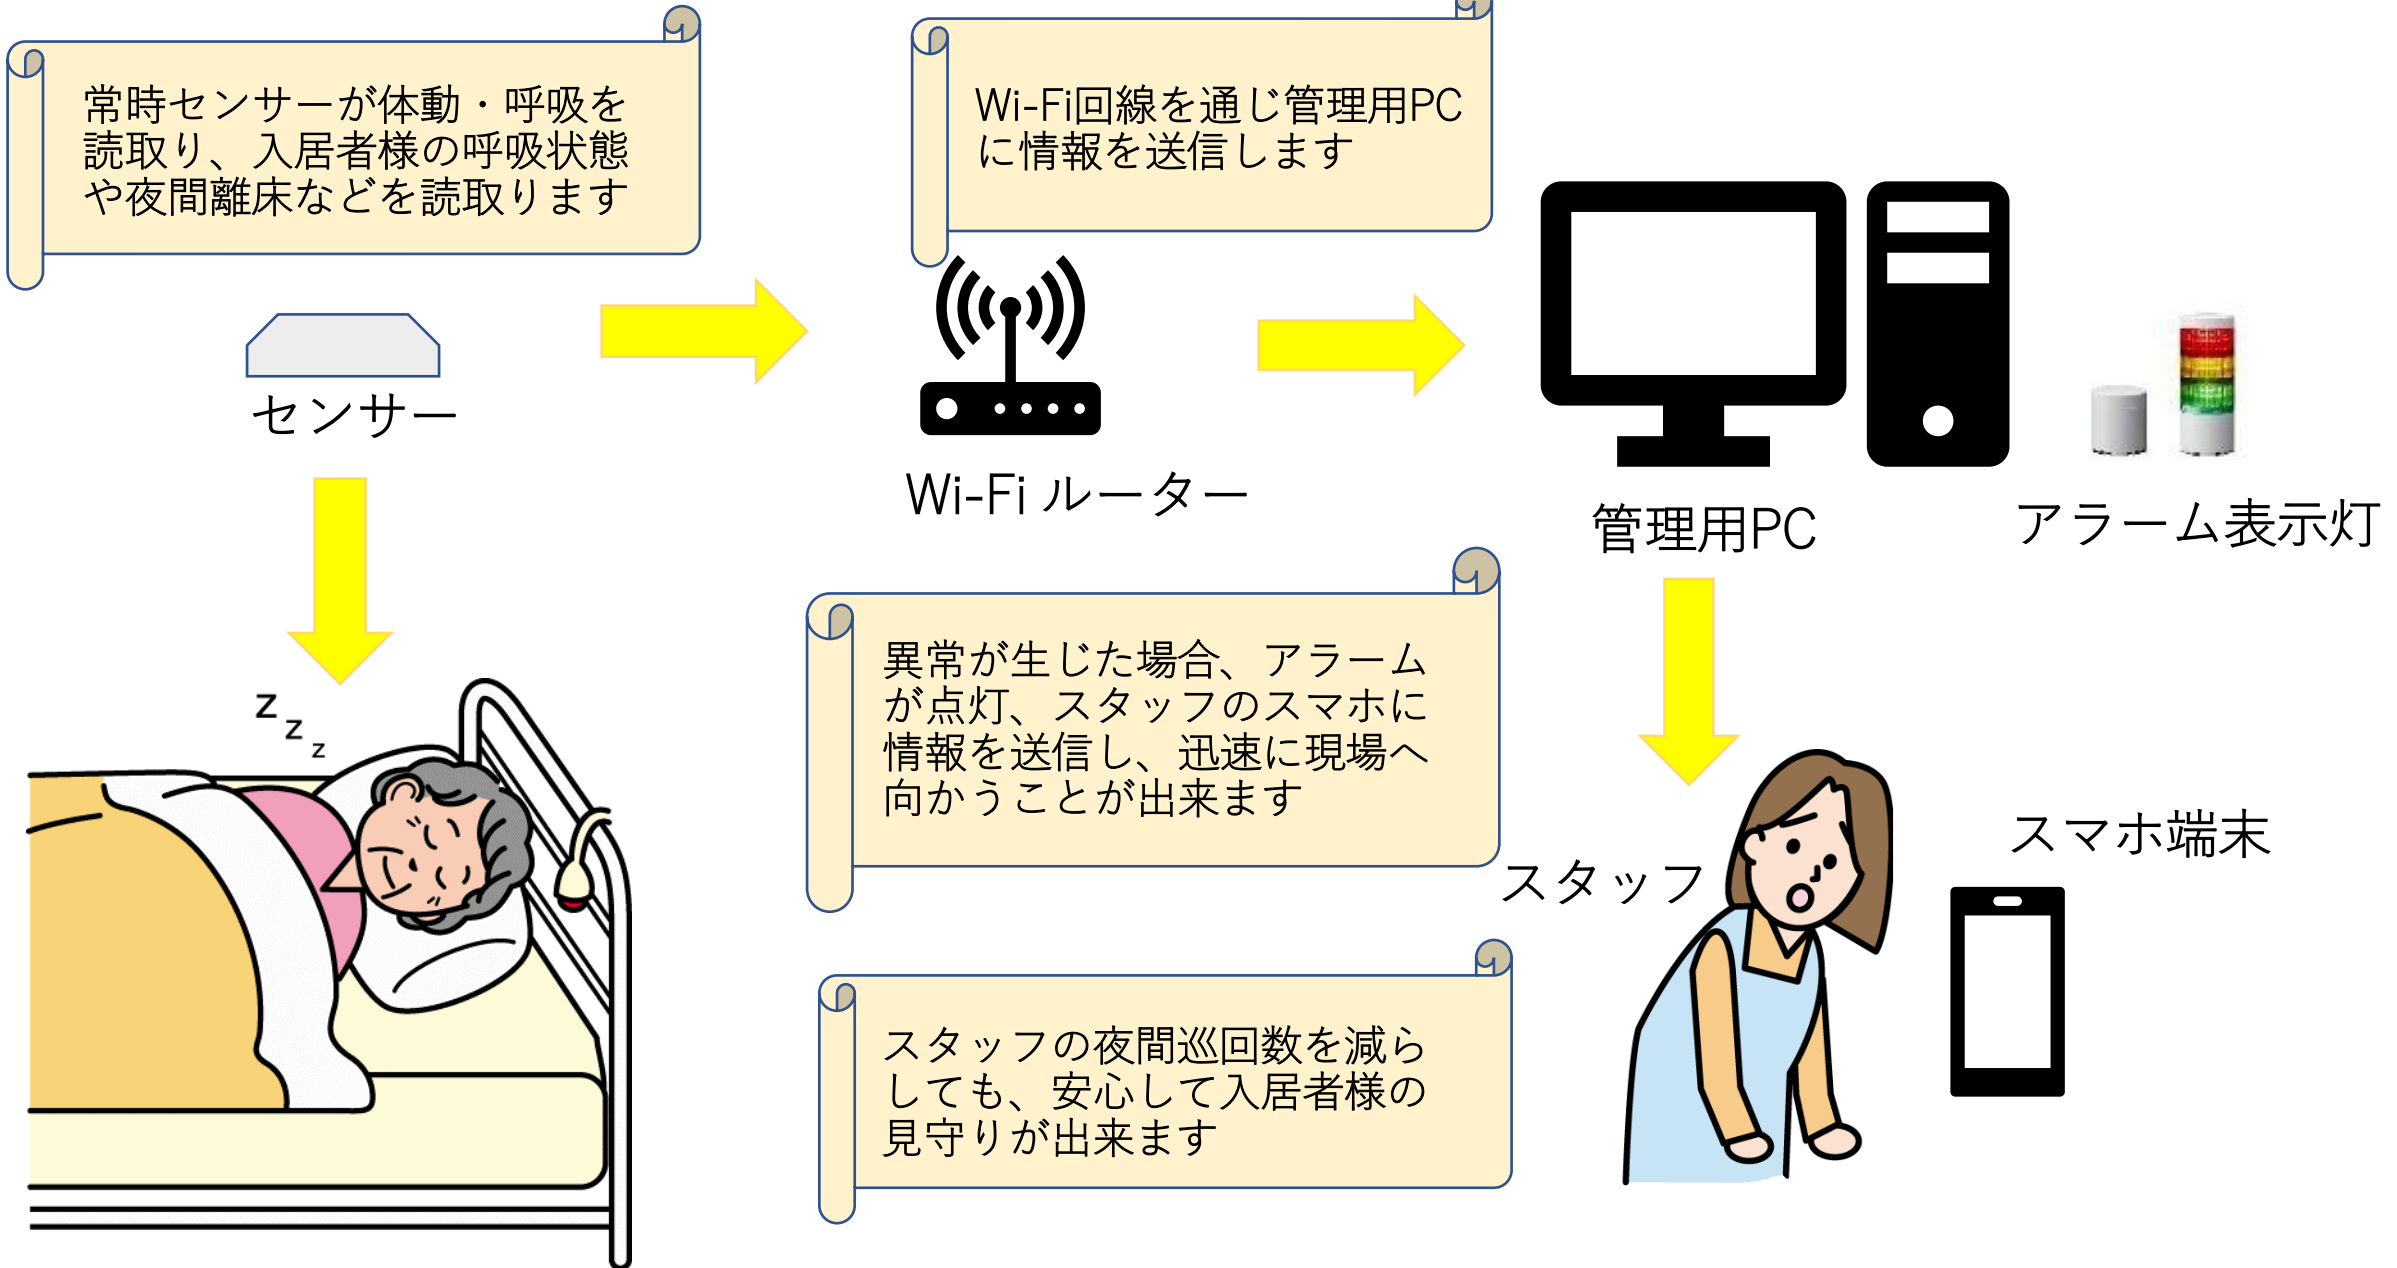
常時センサーが体動・呼吸を読取り、入居者様の呼吸状態や夜間離床などを読取ります

センサー

Wi-Fi回線を通じ管理用PCに情報を送信します

Wi-Fi ルーター

管理用PC

アラーム表示灯

Z z z

異常が生じた場合、アラームが点灯、スタッフのスマホに情報を送信し、迅速に現場へ向かうことが出来ます

スタッフ

スマホ端末

スタッフの夜間巡回数を減らしても、安心して入居者様の見守りが出来ます